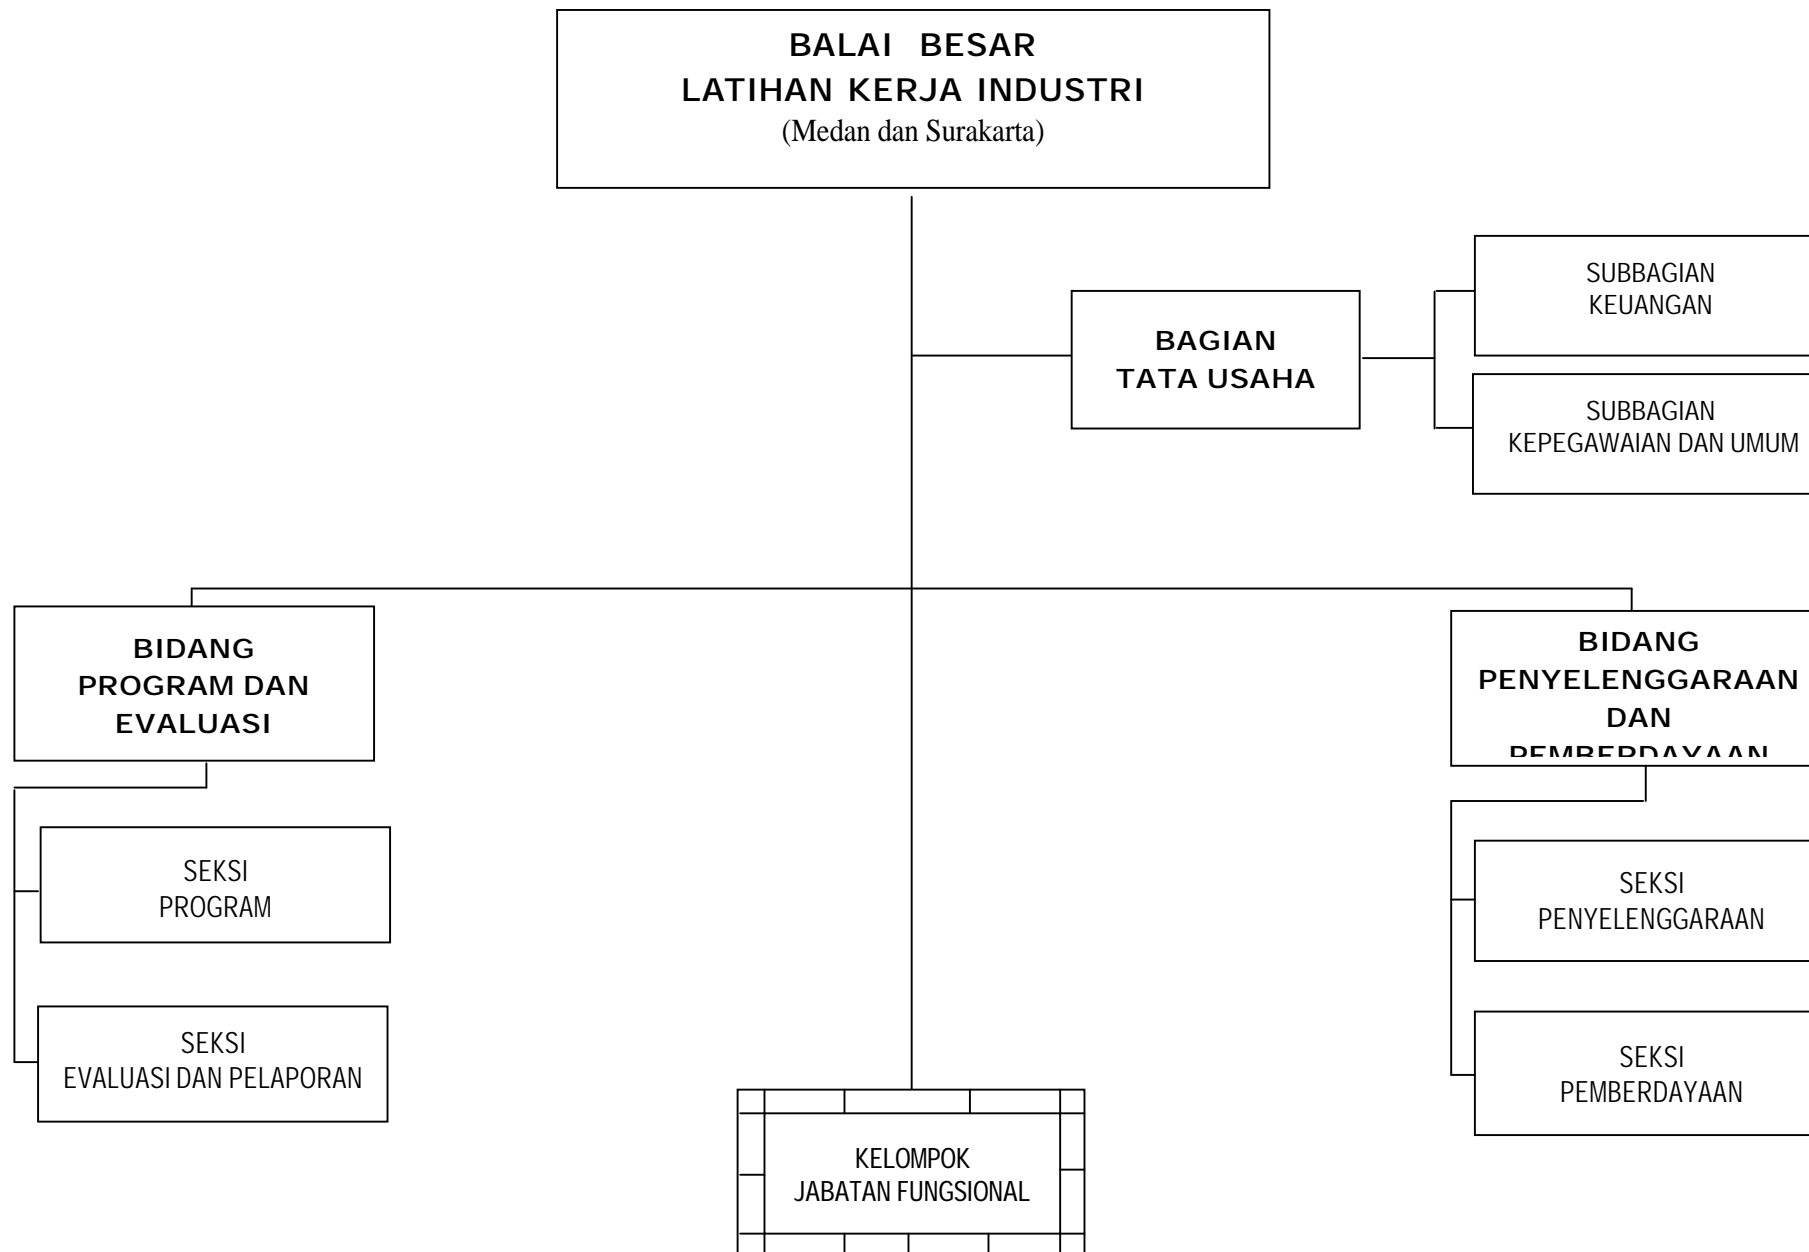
BALAI BESAR
LATIHAN KERJA INDUSTRI
(Medan dan Surakarta)

BAGIAN
TATA USAHA

SUBBAGIAN
KEUANGAN

SUBBAGIAN
KEPEGAWAIAN DAN UMUM

BIDANG
PROGRAM DAN
EVALUASI

BIDANG
PENYELENGGARAAN
DAN
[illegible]

SEKSI
PROGRAM

SEKSI
EVALUASI DAN PELAPORAN

SEKSI
PENYELENGGARAAN

SEKSI
PEMBERDAYAAN

KELOMPOK
JABATAN FUNGSIONAL